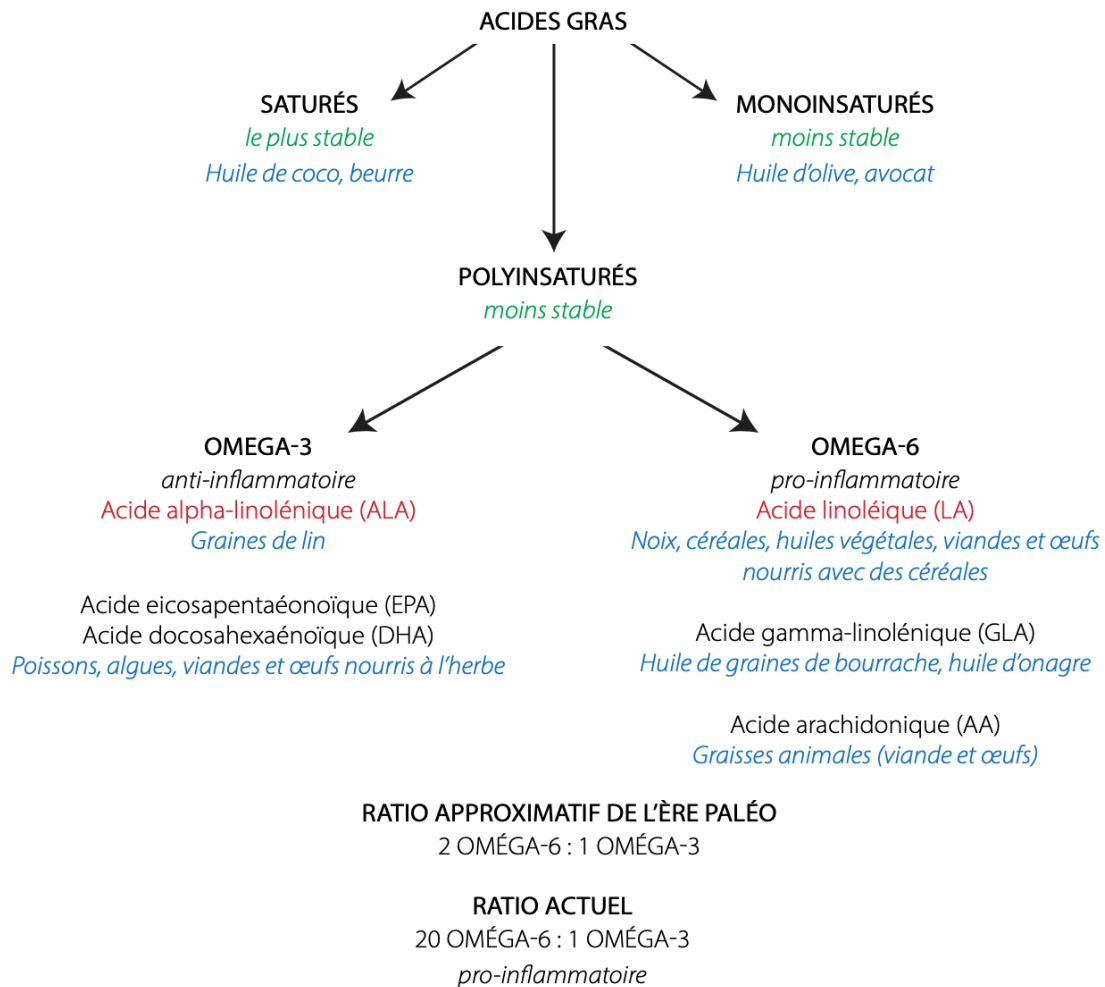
ACIDES GRAS

SATURÉS
le plus stable
Huile de coco, beurre

MONOINSATURÉS
moins stable
Huile d'olive, avocat

POLYINSATURÉS
moins stable

OMEGA-3
anti-inflammatoire
Acide alpha-linolénique (ALA)
Graines de lin

Acide eicosapentaéonoïque (EPA)
Acide docosahexaénoïque (DHA)
Poissons, algues, viandes et œufs nourris à l'herbe

OMEGA-6
pro-inflammatoire
Acide linoléique (LA)
Noix, céréales, huiles végétales, viandes et œufs nourris avec des céréales

Acide gamma-linolénique (GLA)
Huile de graines de bourrache, huile d'onagre

Acide arachidonique (AA)
Graisses animales (viande et œufs)

RATIO APPROXIMATIF DE L'ÈRE PALÉO
2 OMÉGA-6 : 1 OMÉGA-3

RATIO ACTUEL
20 OMÉGA-6 : 1 OMÉGA-3
pro-inflammatoire